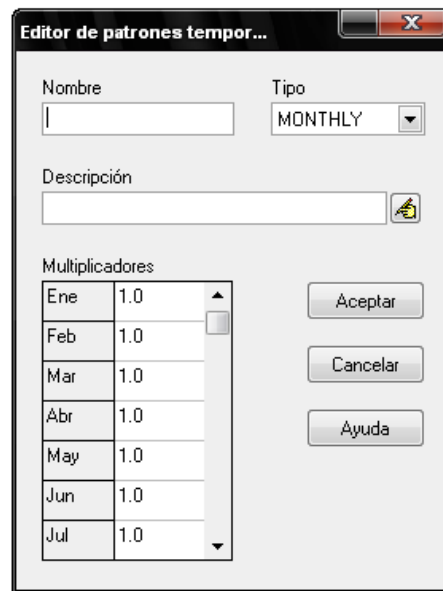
Editor de patrones tempor...

Nombre

Tipo
MONTHLY

Descripción

Multiplicadores

| Ene | 1.0 |
|---|---|
| Feb | 1.0 |
| Mar | 1.0 |
| Abr | 1.0 |
| May | 1.0 |
| Jun | 1.0 |
| Jul | 1.0 |

Aceptar

Cancelar

Ayuda